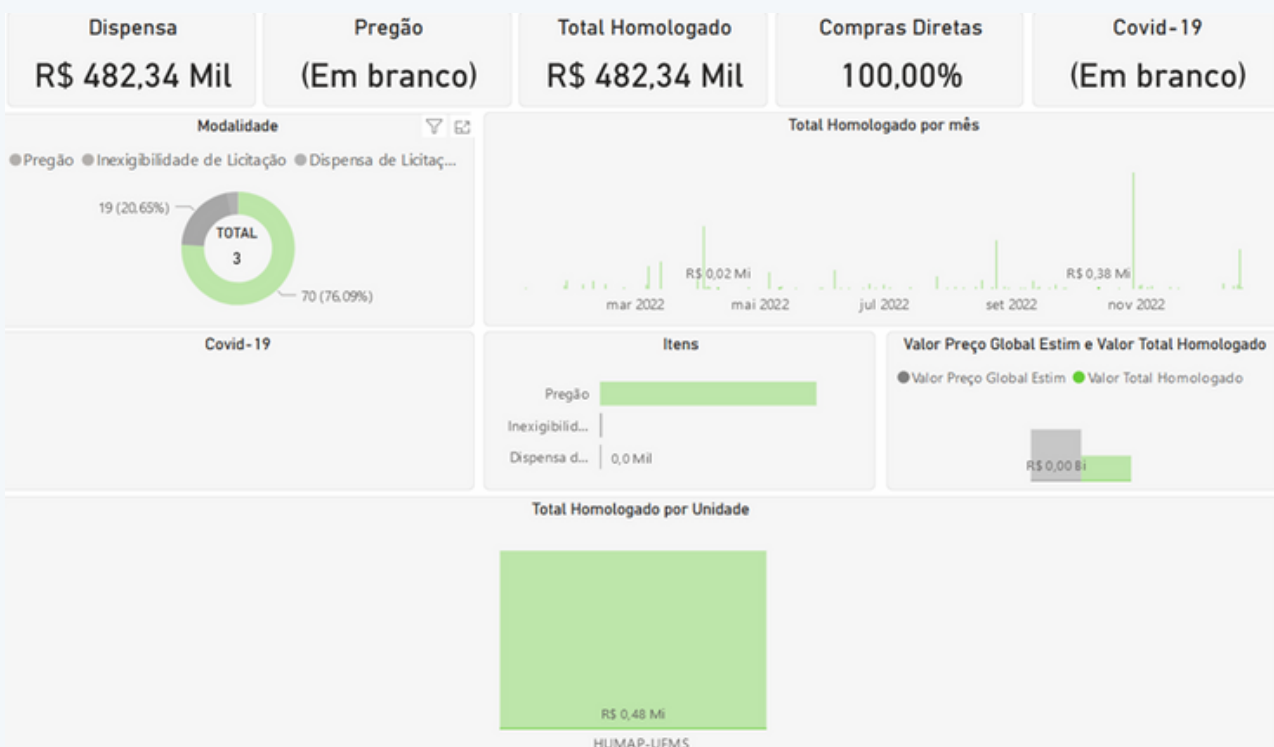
Dispensa
R$ 482,34 Mil

Pregão
(Em branco)

Total Homologado
R$ 482,34 Mil

Compras Diretas
100,00%

Covid-19
(Em branco)

Modalidade
Pregão Inexigibilidade de Licitação Dispensa de Licitaç...
19 (20.65%)
TOTAL
3
70 (76.09%)

Total Homologado por mês
R$ 0,02 Mi
R$ 0,38 Mi
mar 2022
mai 2022
jul 2022
set 2022
nov 2022

Covid-19

Itens
Pregão
Inexigibilid...
Dispensa d...
0,0 Mil

Valor Preço Global Estim e Valor Total Homologado
Valor Preço Global Estim Valor Total Homologado
R$ 0,00 Bi

Total Homologado por Unidade
R$ 0,48 Mi
HUMAP-UFMS